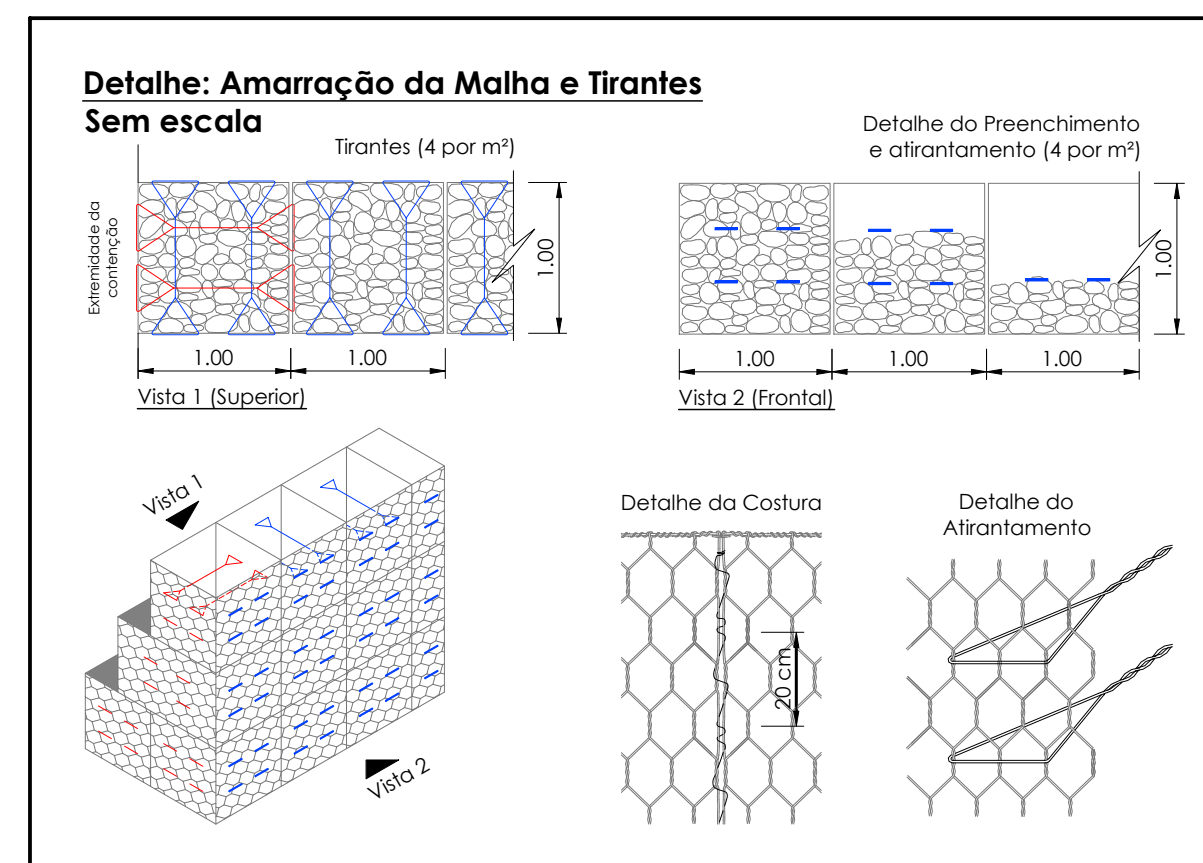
Detalhe: Amarração da Malha e Tirantes
Sem escala

Tirantes (4 por m²)

Extremidade da contenção

1.00

1.00

1.00

Vista 1 (Superior)

Detalhe do Preenchimento e atirantamento (4 por m²)

1.00

1.00

1.00

1.00

Vista 2 (Frontal)

Vista 1

Vista 2

Detalhe da Costura

20 cm

Detalhe do Atirantamento